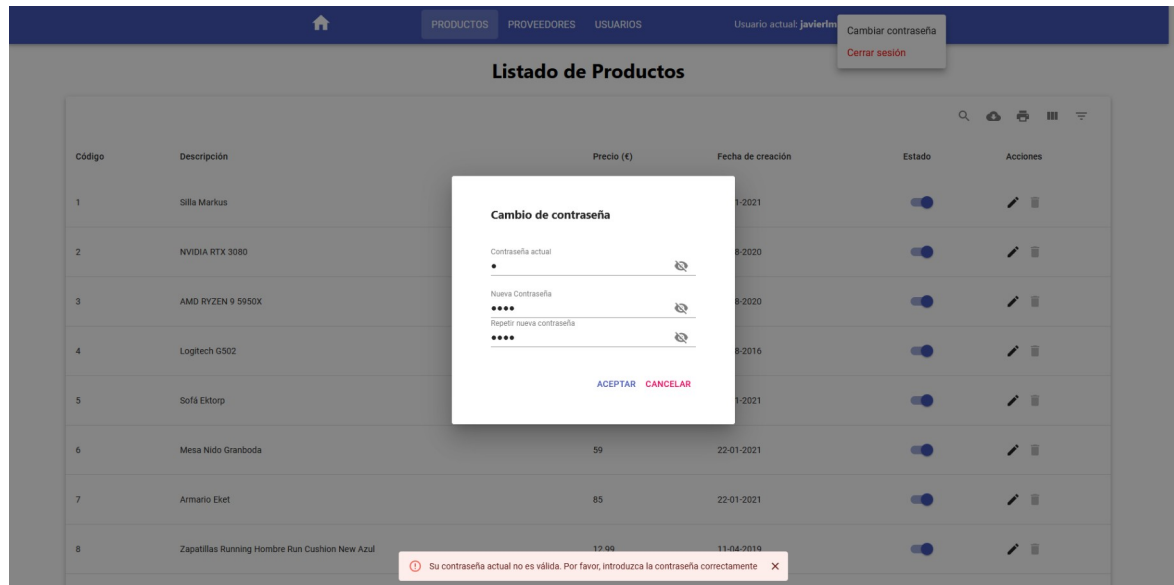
PRODUCTOS PROVEEDORES USUARIOS Usuario actual: javierim

Cambiar contraseña
Cerrar sesión

Listado de Productos

| Código | Descripción | Precio (€) | Fecha de creación | Estado | Acciones |
|---|---|---|---|---|---|
| 1 | Silla Markus | | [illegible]1-2021 | | |
| 2 | NVIDIA RTX 3080 | | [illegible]8-2020 | | |
| 3 | AMD RYZEN 9 5950X | | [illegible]8-2020 | | |
| 4 | Logitech G502 | | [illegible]8-2016 | | |
| 5 | Sofá Ektorp | | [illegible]1-2021 | | |
| 6 | Mesa Nido Granboda | 59 | 22-01-2021 | | |
| 7 | Armario Eket | 85 | 22-01-2021 | | |
| 8 | Zapatillas Running Hombre Run Cushion New Azul | 12.99 | 11-04-2019 | | |

Cambio de contraseña

Contraseña actual
•

Nueva Contraseña
••••

Repetir nueva contraseña
••••

ACEPTAR CANCELAR

Su contraseña actual no es válida. Por favor, introduzca la contraseña correctamente ×